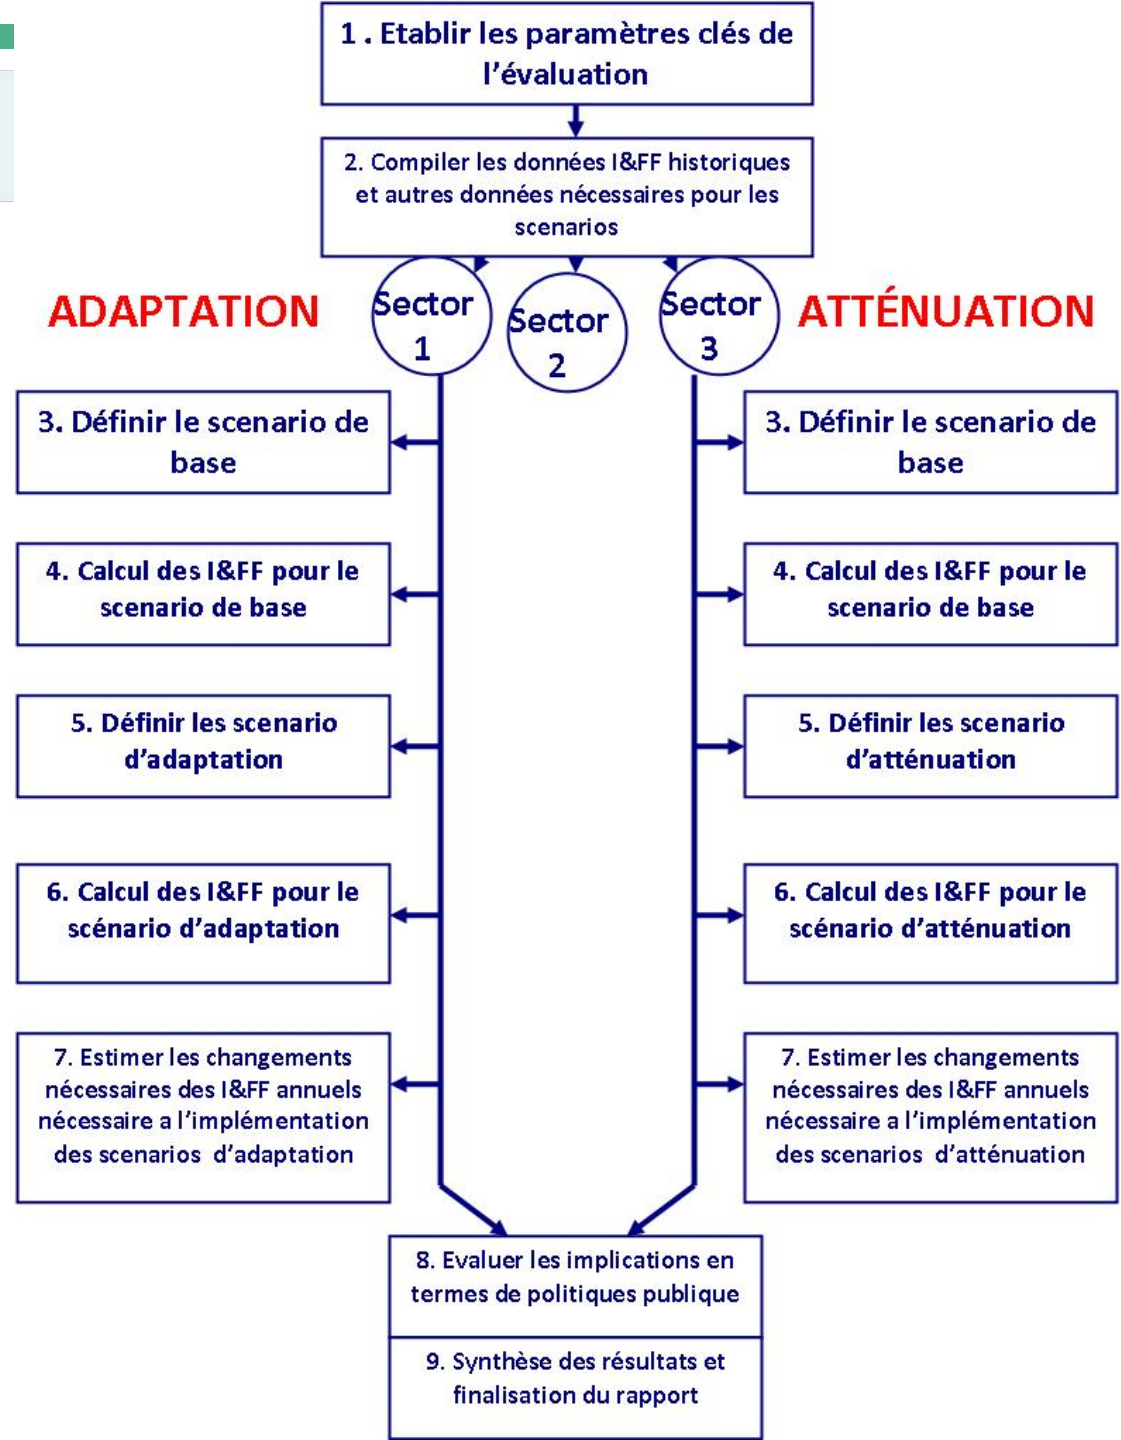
1 . Etablir les paramètres clés de l'évaluation

2. Compiler les données I&FF historiques et autres données nécessaires pour les scenarios

ADAPTATION

Sector 1

Sector 2

Sector 3

ATTÉNUATION

3. Définir le scenario de base

3. Définir le scenario de base

4. Calcul des I&FF pour le scenario de base

4. Calcul des I&FF pour le scenario de base

5. Définir les scenario d'adaptation

5. Définir les scenario d'atténuation

6. Calcul des I&FF pour le scénario d'adaptation

6. Calcul des I&FF pour le scénario d'atténuation

7. Estimer les changements nécessaires des I&FF annuels nécessaire a l'implémentation des scenarios d'adaptation

7. Estimer les changements nécessaires des I&FF annuels nécessaire a l'implémentation des scenarios d'atténuation

8. Evaluer les implications en termes de politiques publique

9. Synthèse des résultats et finalisation du rapport